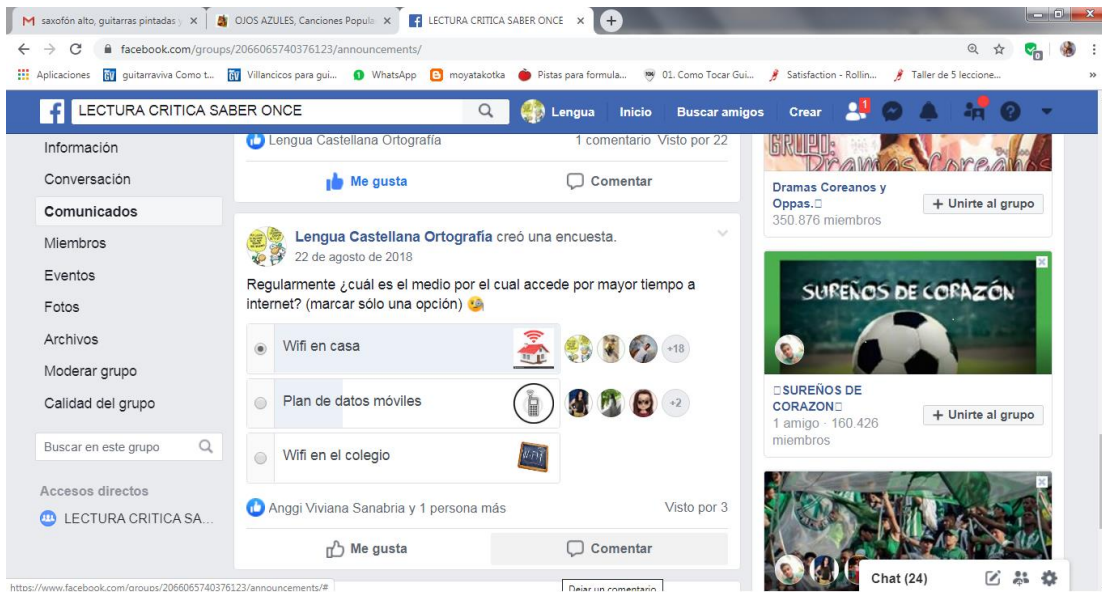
saxofón alto, guitarras pintadas | OJOS AZULES, Canciones Popula | LECTURA CRITICA SABER ONCE

facebook.com/groups/2066065740376123/announcements/

Aplicaciones | guitarraviva Como t... | Villancicos para gui... | WhatsApp | moyatakotka | Pistas para formula... | 01. Como Tocar Gui... | Satisfaction - Rollin... | Taller de 5 leccione...

LECTURA CRITICA SABER ONCE | Lengua | Inicio | Buscar amigos | Crear | 1

Información
Conversación
Comunicados
Miembros
Eventos
Fotos
Archivos
Moderar grupo
Calidad del grupo

Buscar en este grupo

Accesos directos
LECTURA CRITICA SA...

Lengua Castellana Ortografía 1 comentario Visto por 22

Me gusta Comentar

Lengua Castellana Ortografía creó una encuesta.
22 de agosto de 2018

Regularmente ¿cuál es el medio por el cual accede por mayor tiempo a internet? (marcar sólo una opción)

Wifi en casa +18
Plan de datos móviles +2
Wifi en el colegio

Anggi Viviana Sanabria y 1 persona más Visto por 3

Me gusta Comentar

Dramas Coreanos y Oppas.
350.876 miembros
+ Unirte al grupo

SUREÑOS DE CORAZÓN

SUREÑOS DE CORAZON
1 amigo · 160.426 miembros
+ Unirte al grupo

Chat (24)

https://www.facebook.com/groups/2066065740376123/announcements/#
Dejar un comentario